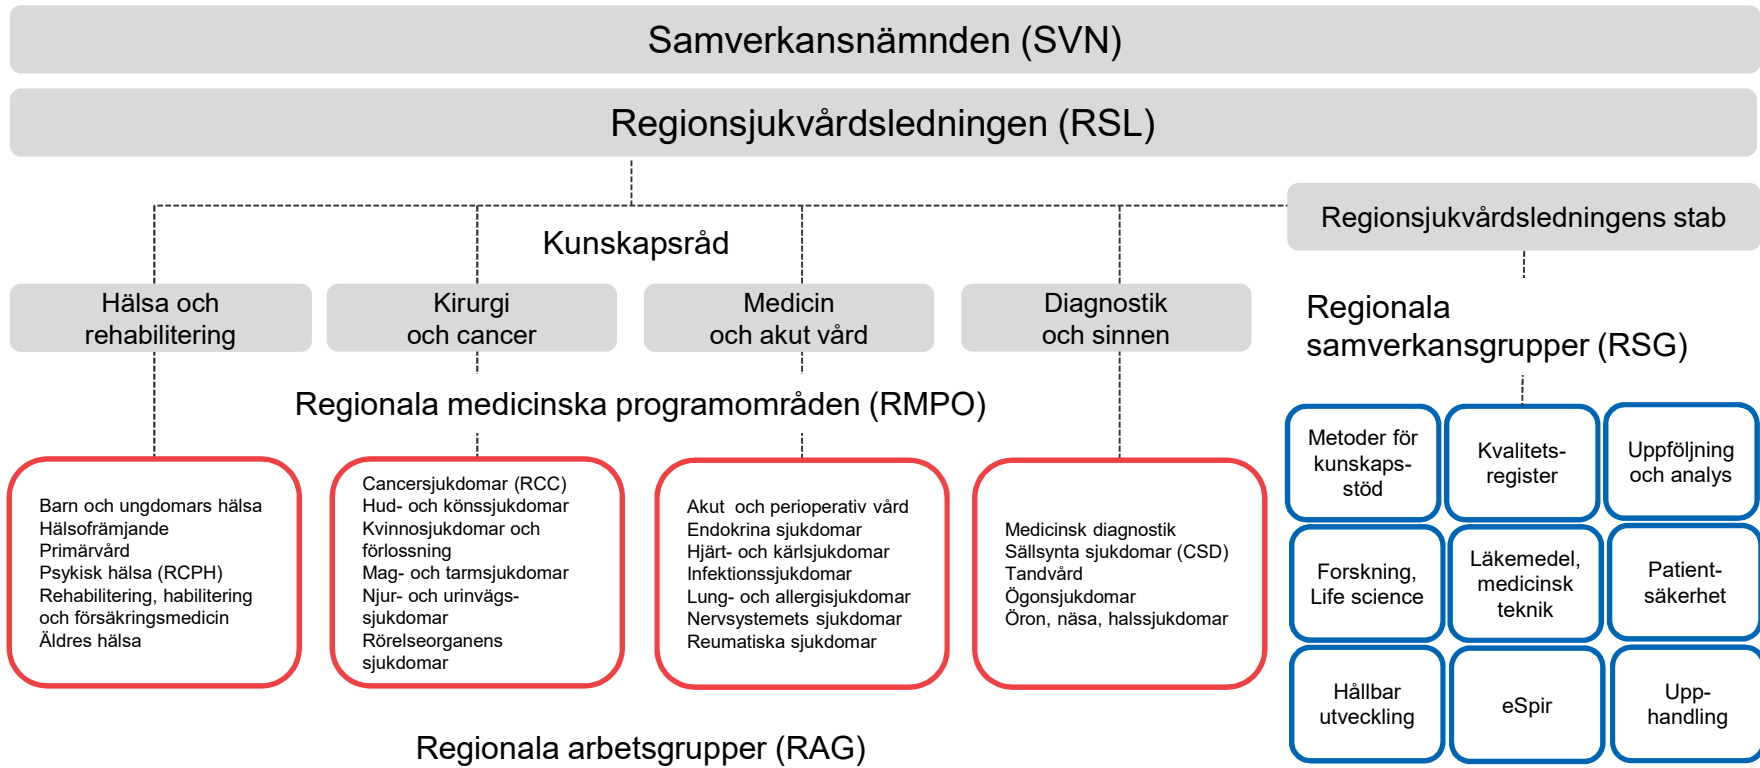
Samverkansnämnden (SVN)

Regionsjukvårdsledningen (RSL)

Regionsjukvårdsledningens stab

Kunskapsråd

Hälsa och rehabilitering

Kirurgi och cancer

Medicin och akut vård

Diagnostik och sinnen

Regionala samverkansgrupper (RSG)

Regionala medicinska programområden (RMPO)

Barn och ungdomars hälsa
Hälsofrämjande
Primärvård
Psykisk hälsa (RCPH)
Rehabilitering, habilitering och försäkringsmedicin
Äldres hälsa

Cancersjukdomar (RCC)
Hud- och könssjukdomar
Kvinnosjukdomar och förlossning
Mag- och tarmsjukdomar
Njur- och urinvägssjukdomar
Rörelseorganens sjukdomar

Akut och perioperativ vård
Endokrina sjukdomar
Hjärt- och kärlsjukdomar
Infektionssjukdomar
Lung- och allergisjukdomar
Nervsystemets sjukdomar
Reumatiska sjukdomar

Medicinsk diagnostik
Sällsynta sjukdomar (CSD)
Tandvård
Ögonsjukdomar
Öron, näsa, halssjukdomar

Metoder för kunskapsstöd

Kvalitetsregister

Uppföljning och analys

Forskning, Life science

Läkemedel, medicinsk teknik

Patientsäkerhet

Hållbar utveckling

eSpir

Upphandling

Regionala arbetsgrupper (RAG)